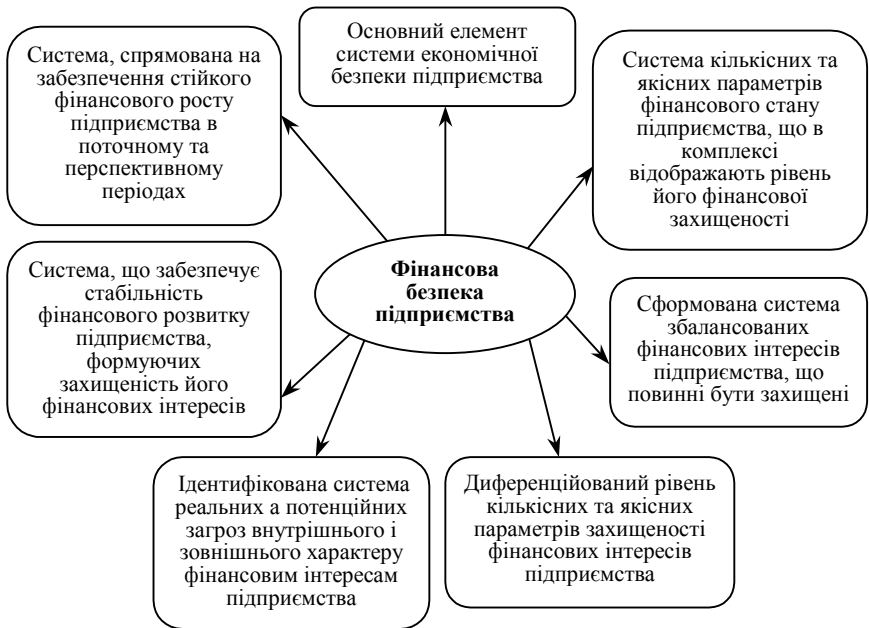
Основний елемент системи економічної безпеки підприємства

Система, спрямована на забезпечення стійкого фінансового росту підприємства в поточному та перспективному періодах

Система кількісних та якісних параметрів фінансового стану підприємства, що в комплексі відображають рівень його фінансової захищеності

Фінансова безпека підприємства

Система, що забезпечує стабільність фінансового розвитку підприємства, формуючих захищеність його фінансових інтересів

Сформована система збалансованих фінансових інтересів підприємства, що повинні бути захищені

Ідентифікована система реальних а потенційних загроз внутрішнього і зовнішнього характеру фінансовим інтересам підприємства

Диференційований рівень кількісних та якісних параметрів захищеності фінансових інтересів підприємства